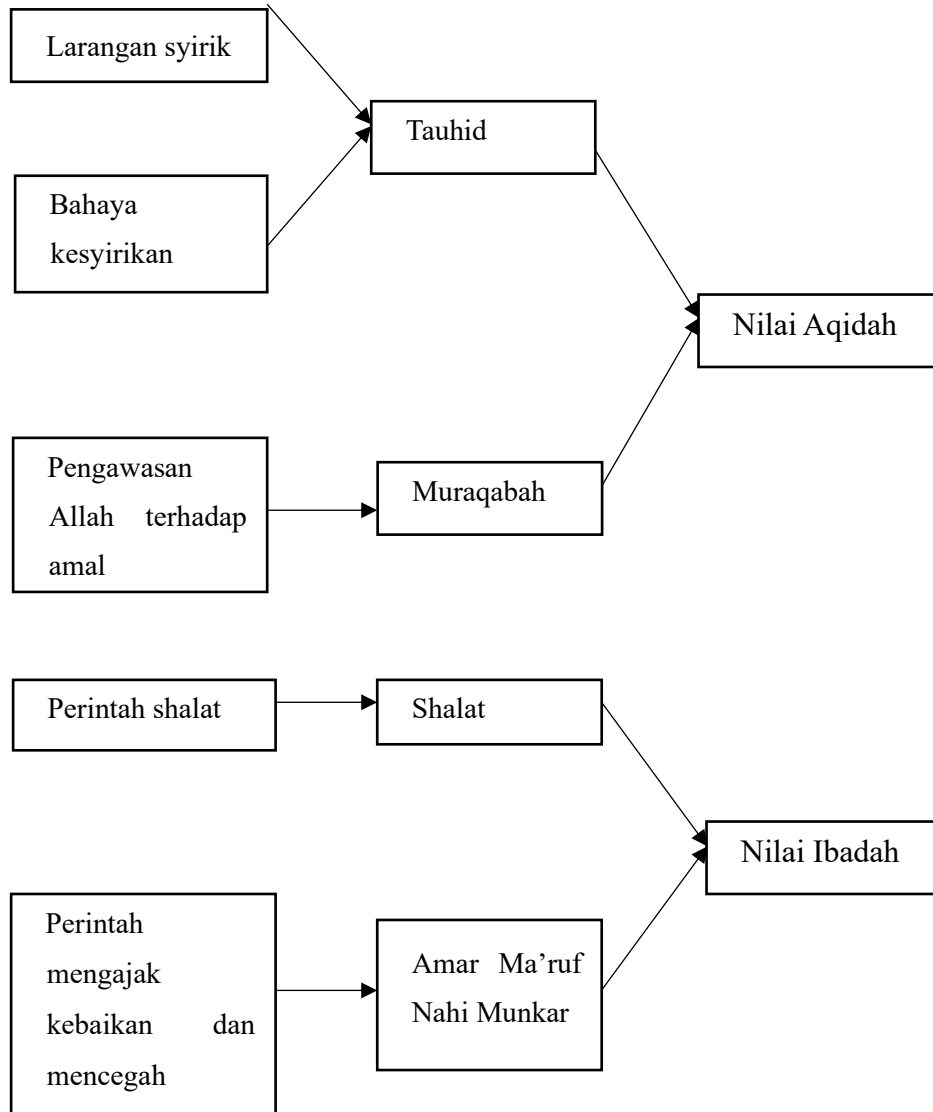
Larangan syirik

Tauhid

Bahaya kesyirikan

Nilai Aqidah

Pengawasan Allah terhadap amal

Muraqabah

Perintah shalat

Shalat

Nilai Ibadah

Perintah mengajak kebaikan dan mencegah

Amar Ma'ruf Nahi Munkar